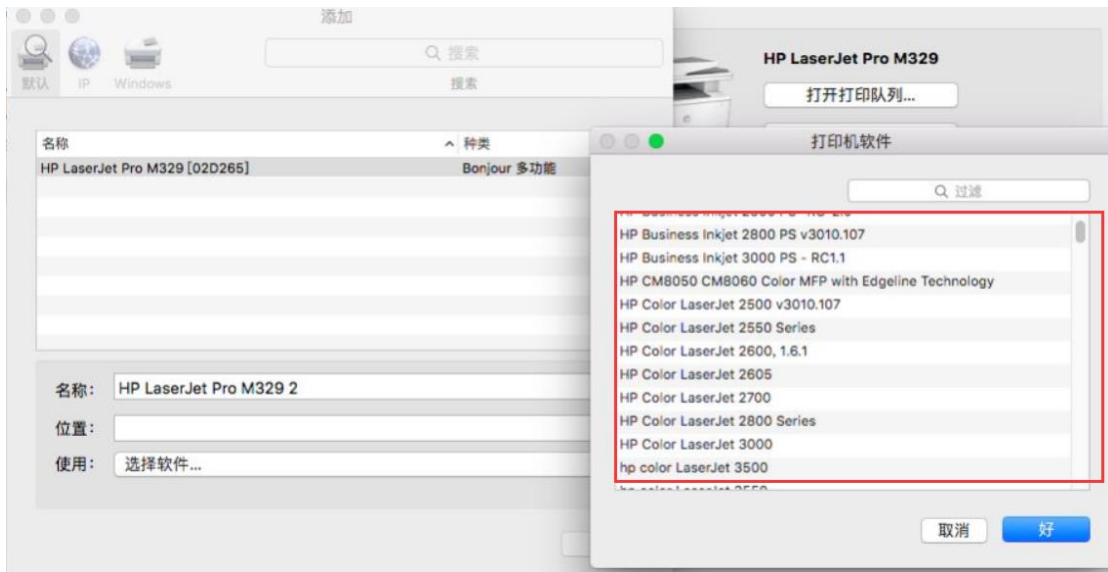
添加

默认 IP Windows

搜索

搜索

HP LaserJet Pro M329

打开打印队列...

名称 种类

HP LaserJet Pro M329 [02D265] Bonjour 多功能

打印机软件

过滤

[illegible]

HP Business Inkjet 2800 PS v3010.107

HP Business Inkjet 3000 PS - RC1.1

HP CM8050 CM8060 Color MFP with Edgeline Technology

HP Color LaserJet 2500 v3010.107

HP Color LaserJet 2550 Series

HP Color LaserJet 2600, 1.6.1

HP Color LaserJet 2605

HP Color LaserJet 2700

HP Color LaserJet 2800 Series

HP Color LaserJet 3000

hp color LaserJet 3500

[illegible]

名称: HP LaserJet Pro M329 2

位置:

使用: 选择软件...

取消 好